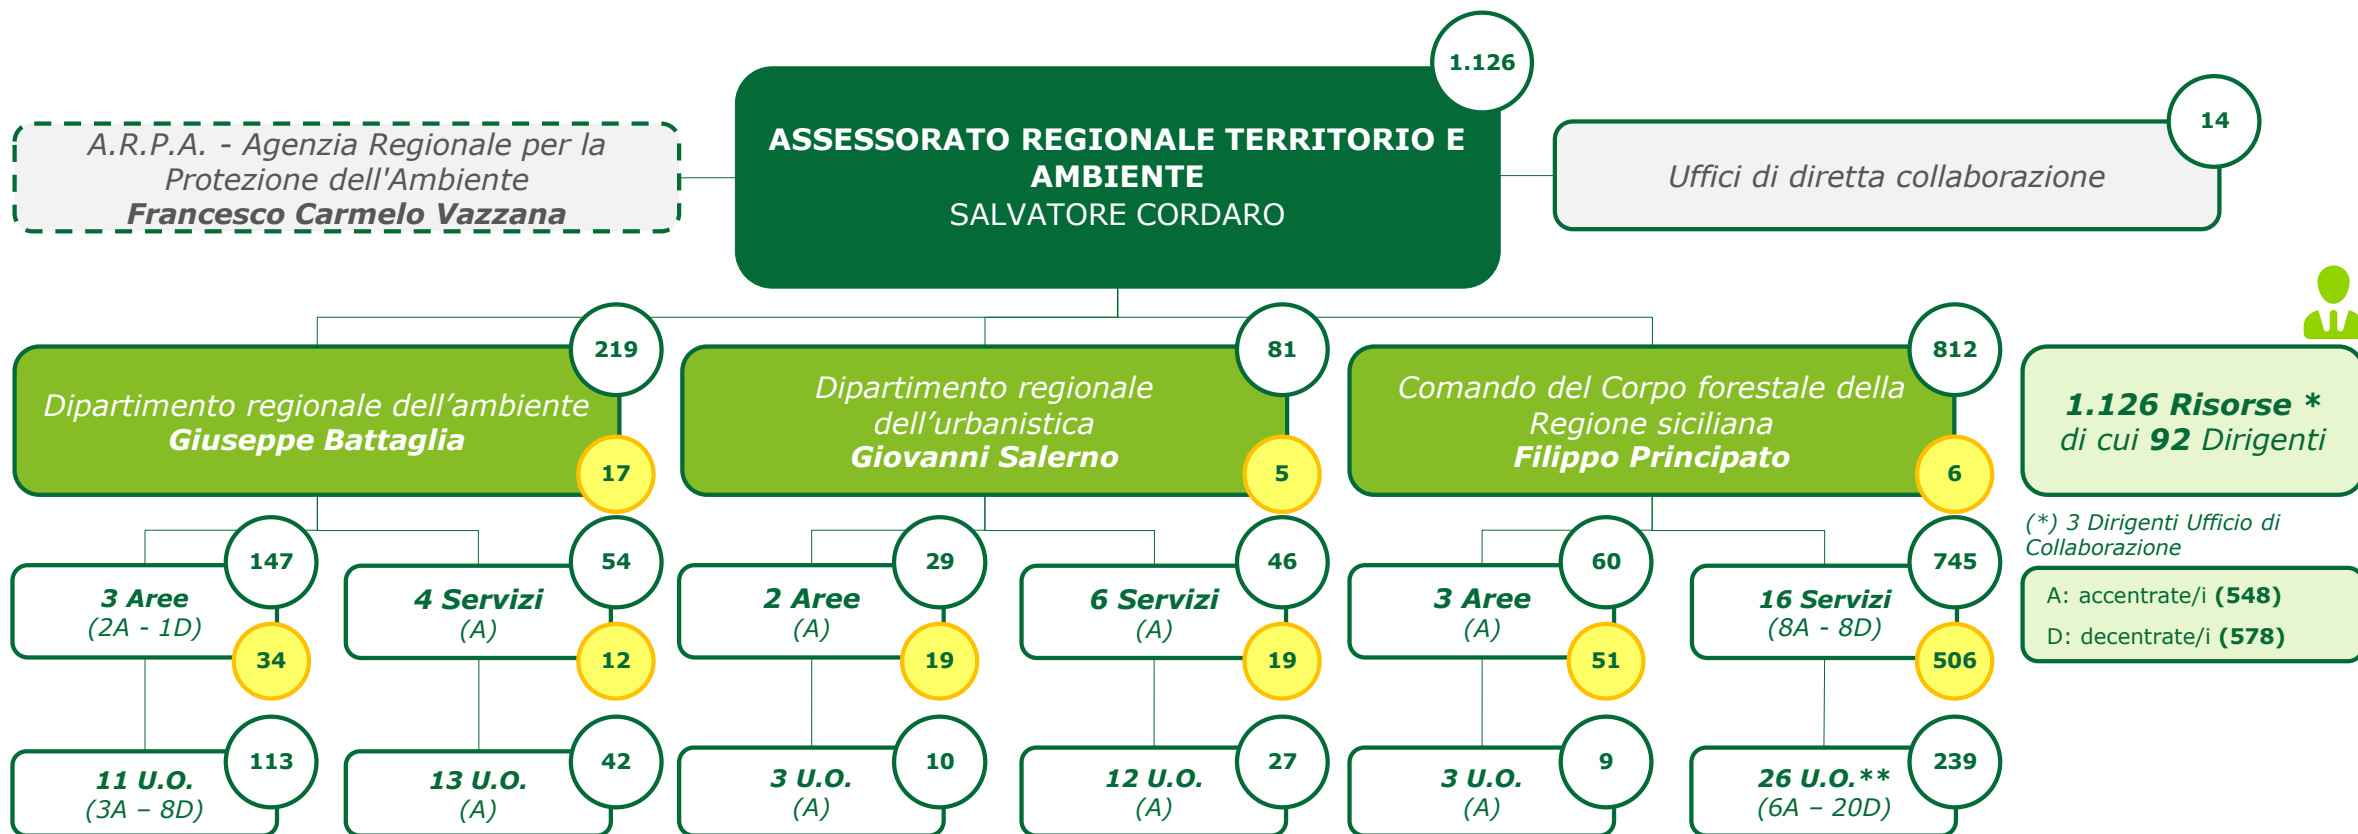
1.126

ASSESSORATO REGIONALE TERRITORIO E AMBIENTE
SALVATORE CORDARO

A.R.P.A. - Agenzia Regionale per la Protezione dell'Ambiente
Francesco Carmelo Vazzana

14
Uffici di diretta collaborazione

219
Dipartimento regionale dell’ambiente
Giuseppe Battaglia
17

81
Dipartimento regionale dell’urbanistica
Giovanni Salerno
5

812
Comando del Corpo forestale della Regione siciliana
Filippo Principato
6

1.126 Risorse *
di cui 92 Dirigenti

(*) 3 Dirigenti Ufficio di Collaborazione

A: accentrate/i (548)
D: decentrate/i (578)

147
3 Aree
(2A - 1D)
34

54
4 Servizi
(A)
12

29
2 Aree
(A)
19

46
6 Servizi
(A)
19

60
3 Aree
(A)
51

745
16 Servizi
(8A - 8D)
506

113
11 U.O.
(3A – 8D)

42
13 U.O.
(A)

10
3 U.O.
(A)

27
12 U.O.
(A)

9
3 U.O.
(A)

239
26 U.O.**
(6A – 20D)